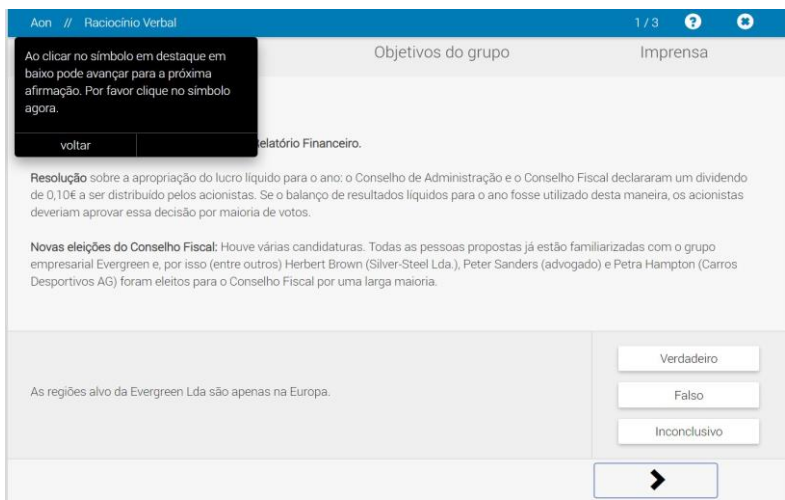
Aon // Raciocínio Verbal

1/3

Ao clicar no símbolo em destaque em baixo pode avançar para a próxima afirmação. Por favor clique no símbolo agora.

voltar

Objetivos do grupo

Imprensa

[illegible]elatório Financeiro.

Resolução sobre a apropriação do lucro líquido para o ano: o Conselho de Administração e o Conselho Fiscal declararam um dividendo de 0,10€ a ser distribuído pelos acionistas. Se o balanço de resultados líquidos para o ano fosse utilizado desta maneira, os acionistas deveriam aprovar essa decisão por maioria de votos.

Novas eleições do Conselho Fiscal: Houve várias candidaturas. Todas as pessoas propostas já estão familiarizadas com o grupo empresarial Evergreen e, por isso (entre outros) Herbert Brown (Silver-Steel Lda.), Peter Sanders (advogado) e Petra Hampton (Carros Desportivos AG) foram eleitos para o Conselho Fiscal por uma larga maioria.

As regiões alvo da Evergreen Lda são apenas na Europa.

Verdadeiro

Falso

Inconclusivo